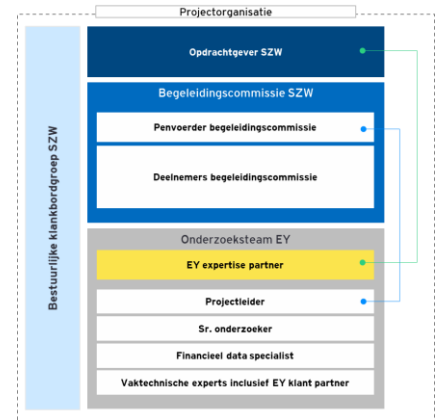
Projectorganisatie

Bestuurlijke klankbordgroep SZW

Opdrachtgever SZW

Begeleidingscommissie SZW

Penvoerder begeleidingscommissie

Deelnemers begeleidingscommissie

Onderzoeksteam EY

EY expertise partner

Projectleider

Sr. onderzoeker

Financieel data specialist

Vaktechnische experts inclusief EY klant partner